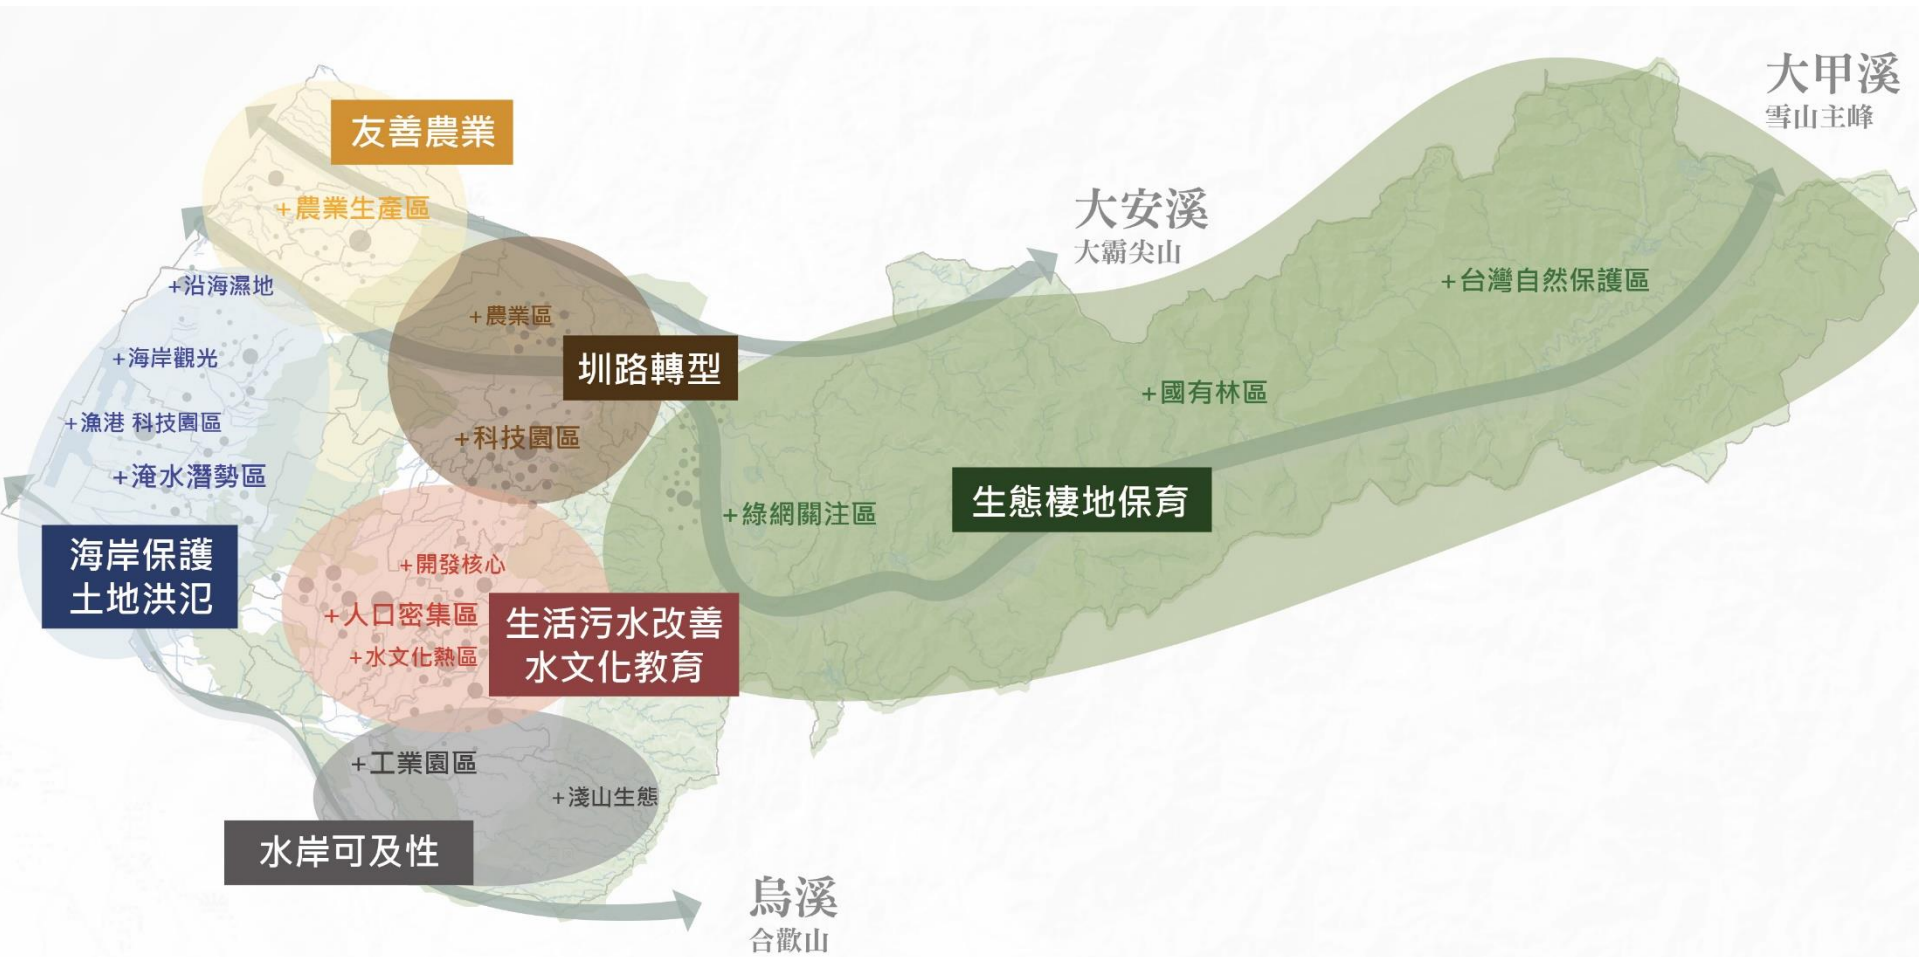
大甲溪
雪山主峰

友善農業

+農業生產區

大安溪
大霸尖山

+台灣自然保護區

+沿海濕地

+農業區

圳路轉型

+海岸觀光

+國有林區

+漁港 科技園區

+科技園區

+淹水潛勢區

+綠網關注區

生態棲地保育

海岸保護
土地洪氾

+開發核心

+人口密集區

生活污水改善
水文化教育

+水文化熱區

+工業園區

+淺山生態

水岸可及性

烏溪
合歡山